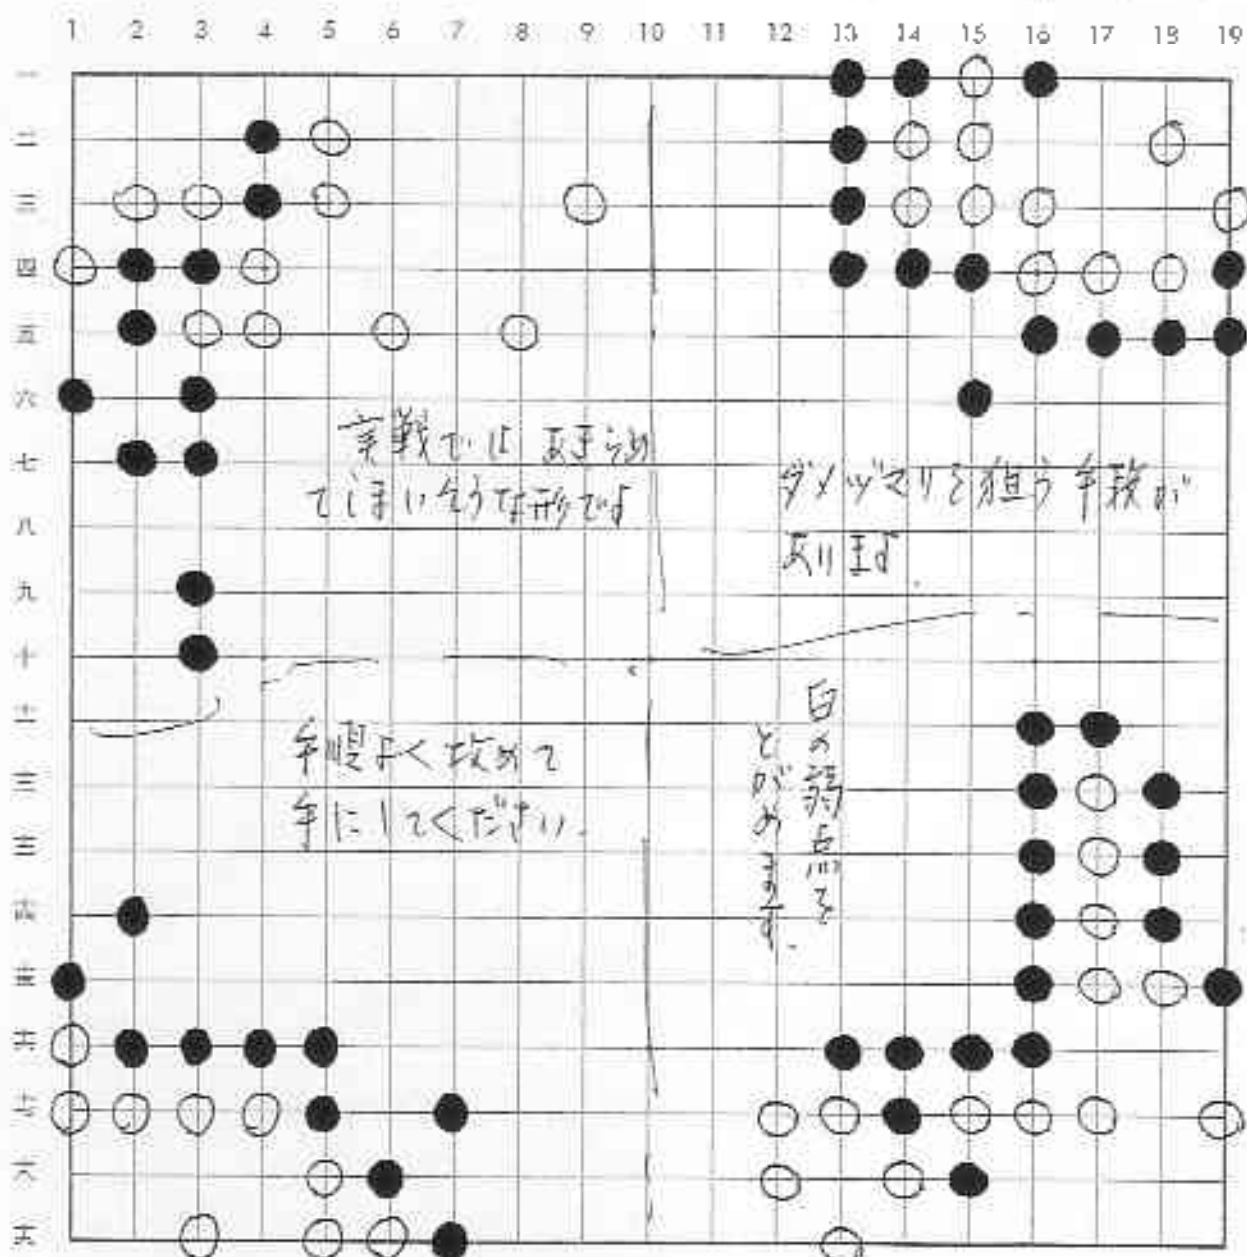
1 2 3 4 5 6 7 8 9 10 11 12 13 14 15 16 17 18 19

一
二
三
四
五
六
七
八
九
十
十一
十二
十三
十四
十五
十六
十七
十八
十九

実戦では あまりみてしまい そうな形です

ダメヅマリを狙う手段があります

手順よく攻めて 手にしてください。

白の弱点を とがめます。